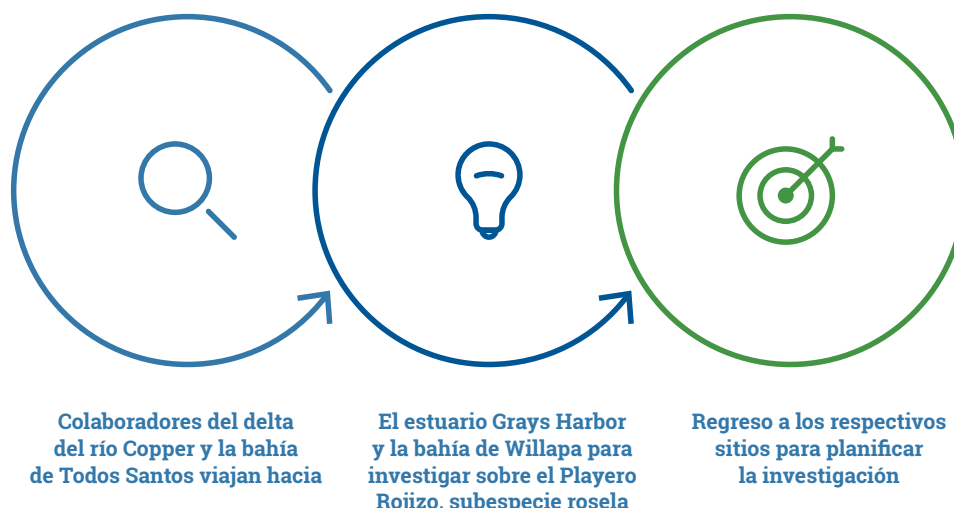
Colaboradores del delta del río Copper y la bahía de Todos Santos viajan hacia

El estuario Grays Harbor y la bahía de Willapa para investigar sobre el Playero Rojizo, subespecie rosela

Regreso a los respectivos sitios para planificar la investigación